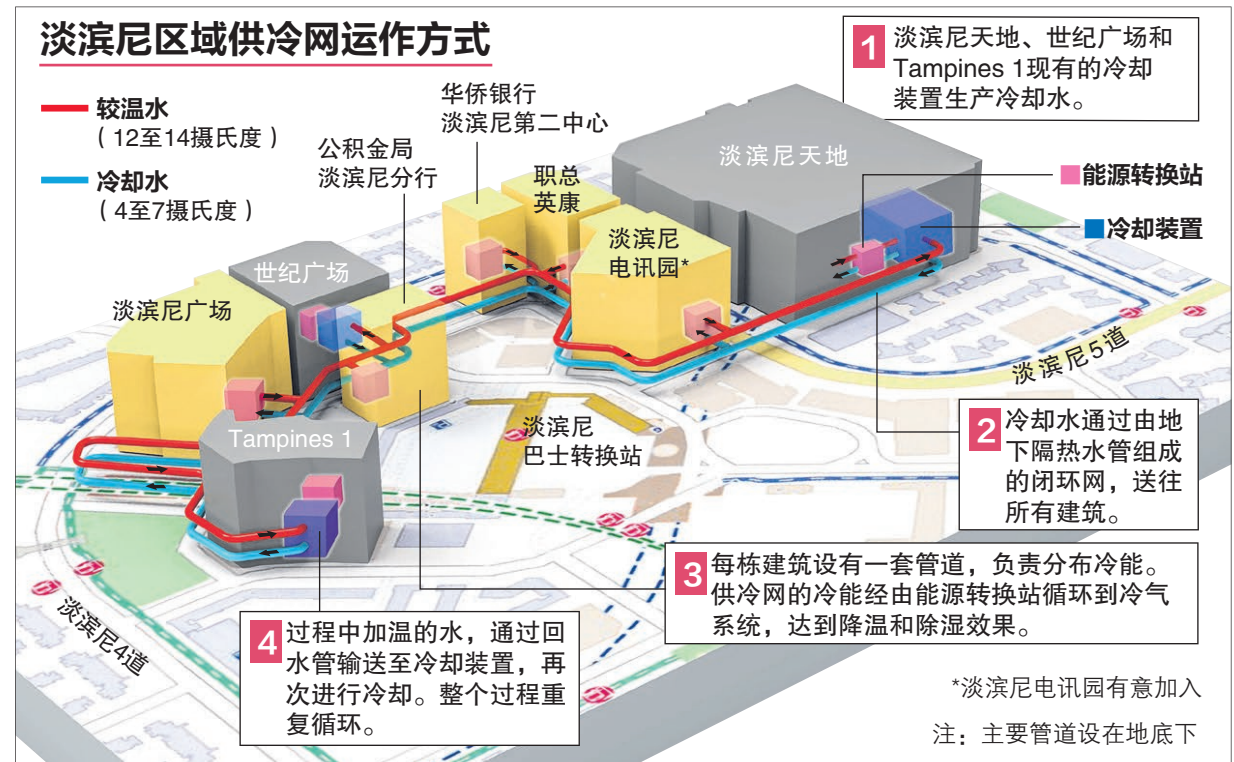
淡滨尼区域供冷网运作方式

较温水
（12至14摄氏度）

冷却水
（4至7摄氏度）

1 淡滨尼天地、世纪广场和Tampines 1现有的冷却装置生产冷却水。

能源转换站
冷却装置

华侨银行
淡滨尼第二中心

公积金局
淡滨尼分行

职总
英康

淡滨尼天地

淡滨尼
电讯园*

世纪广场

淡滨尼广场

Tampines 1

淡滨尼
巴士转换站

淡滨尼5道

淡滨尼4道

2 冷却水通过由地下隔热水管组成的闭环网，送往所有建筑。

3 每栋建筑设有一套管道，负责分布冷能。供冷网的冷能经由能源转换站循环到冷气系统，达到降温和除湿效果。

4 过程中加温的水，通过回水管输送至冷却装置，再次进行冷却。整个过程重复循环。

*淡滨尼电讯园有意加入

注：主要管道设在地底下